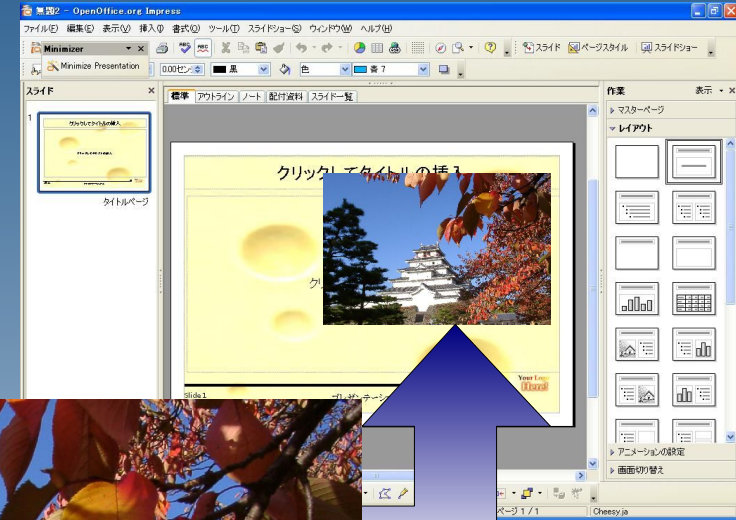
無題2 - OpenOffice.org Impress

ファイル(F) 編集(E) 表示(V) 挿入(I) 書式(O) ツール(T) スライドショー(S) ウィンドウ(W) ヘルプ(H)

Minimizer

Minimize Presentation

スライド ページスタイル スライドショー

0.00セン 黒 色 青 7

スライド

1

クリックしてタイトルの挿入

タイトルページ

標準 アウトライン ノート 配付資料 スライド一覧

クリックしてタイトルの挿入

Slide 1

Your Logo Here!

作業 表示

マスターページ

レイアウト

アニメーションの設定

画面切り替え

ページ 1 / 1

Cheesy.ja